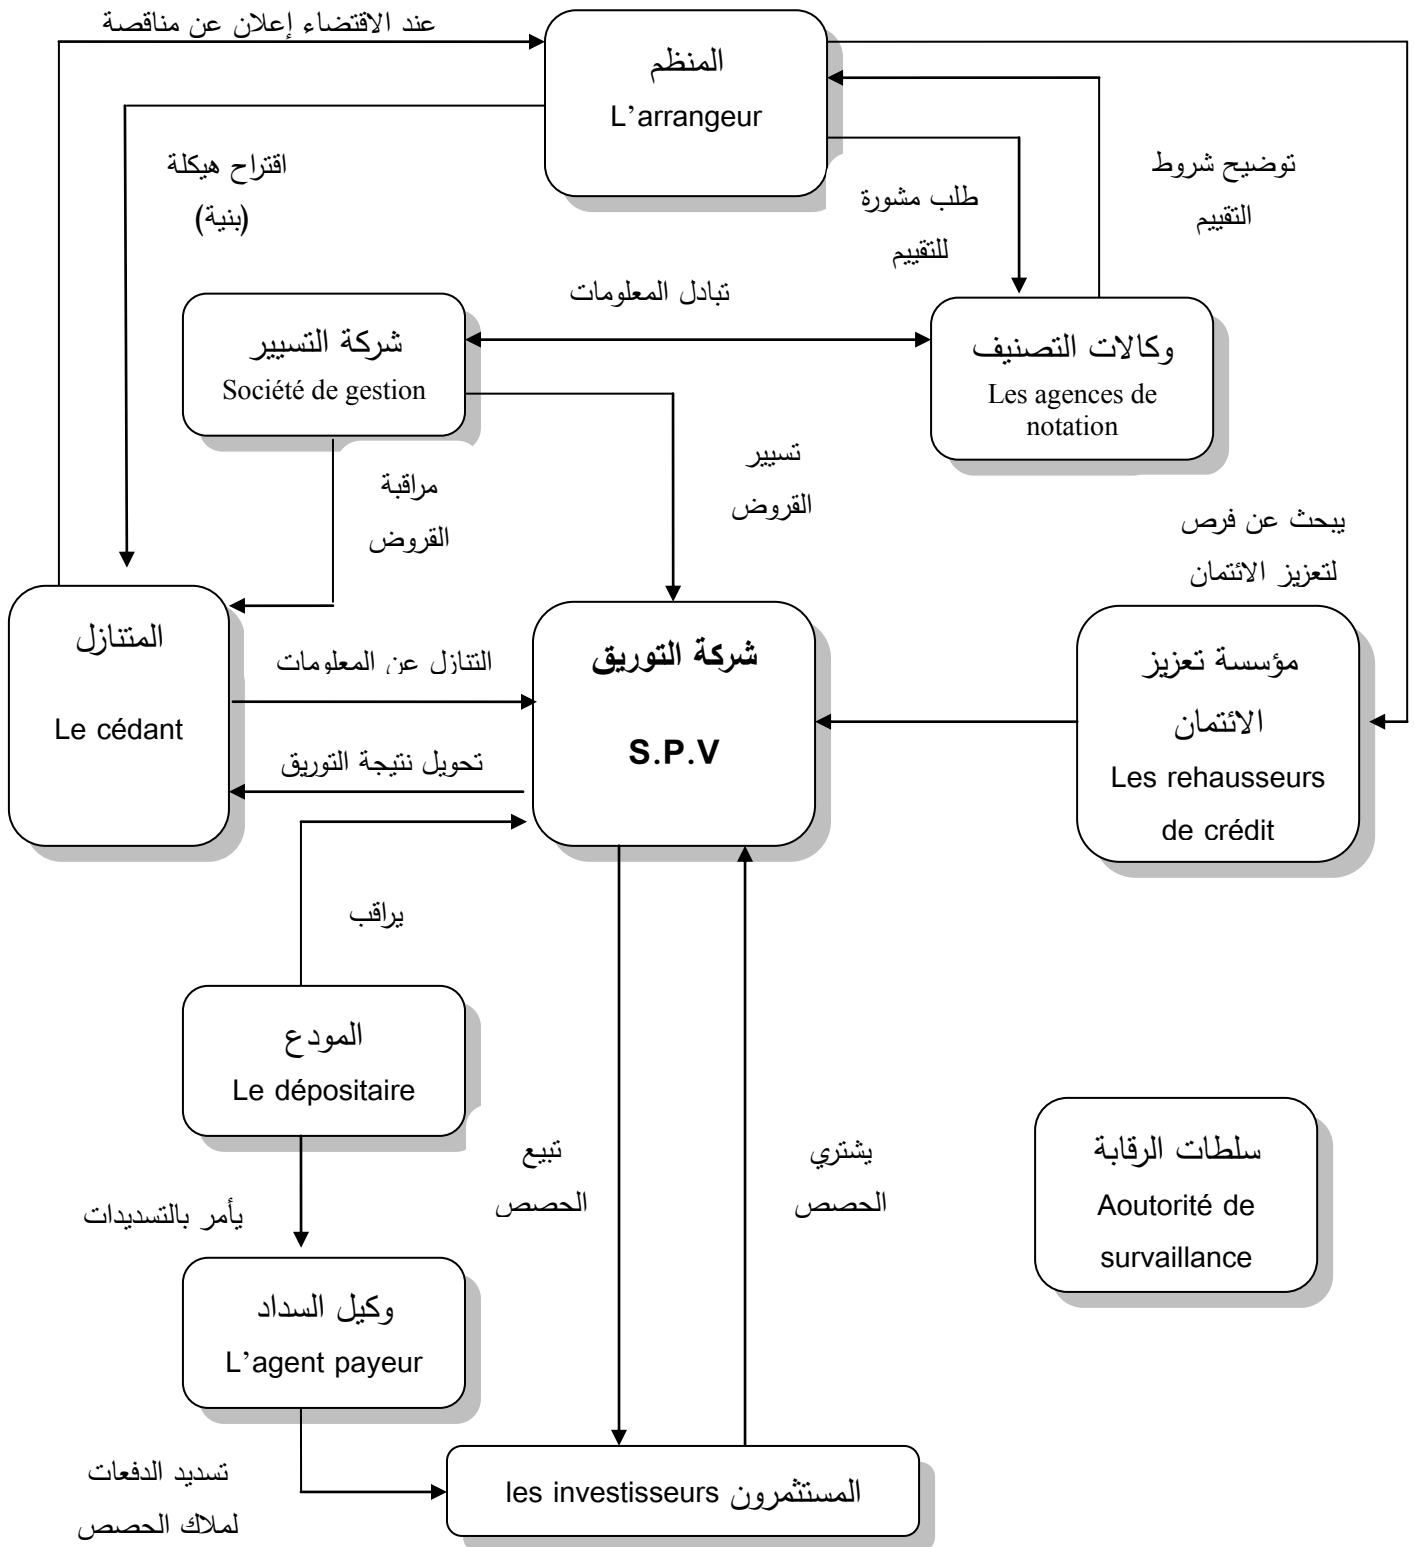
عند الاقتضاء إعلان عن مناقصة

المنظم
L'arrangeur

اقتراح هيكلة
(بنية)

طلب مشورة
للتقييم

توضيح شروط
التقييم

تبادل المعلومات

شركة التسيير
Société de gestion

وكالات التصنيف
Les agences de notation

مراقبة
القروض

تسيير
القروض

يبحث عن فرص
لتعزيز الائتمان

المتنازل
Le cédant

التنازل عن المعلومات

تحويل نتيجة التوريق

شركة التوريق
S.P.V

مؤسسة تعزيز
الائتمان
Les rehausseurs
de crédit

يراقب

المودع
Le dépositaire

تبيع
الحصص

يشتري
الحصص

سلطات الرقابة
Aoutorité de survaillance

يأمر بالتسديدات

وكيل السداد
L'agent payeur

تسديد الدفعات
لملاك الحصص

les investisseurs المستثمرون